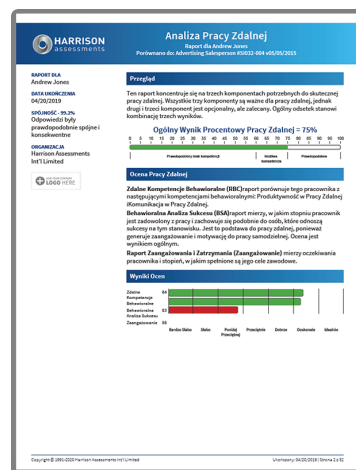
HARRISON ASSESSMENTS

Analiza Pracy Zdalnej

Raport dla Andrew Jones

Porównano do: Advertising Salesperson #S032-004 v05/05/2015

RAPORT DLA
Andrew Jones

DATA UKOŃCZENIA
04/20/2019

SPÓJNOŚĆ - 99.2%
Odpowiedzi były prawdopodobnie spójne i konsekwentne

ORGANIZACJA
Harrison Assessments Int'l Limited

ADD YOUR COMPANY LOGO HERE

Przegląd

Ten raport koncentruje się na trzech komponentach potrzebnych do skutecznej pracy zdalnej. Wszystkie trzy komponenty są ważne dla pracy zdalnej, jednak drugi i trzeci komponent jest opcjonalny, ale zalecany. Ogólny odsetek stanowi kombinację trzech wyników.

Ogólny Wynik Procentowy Pracy Zdalnej = 75%

0 10 20 30 40 50 60 70 80 90 100

Prawdopodobny brak kompetencji | Możliwe kompetencje | Prawdopodobne kompetencje

Ocena Pracy Zdalnej

Zdalne Kompetencje Behawioralne (BBC)raport porównuje tego pracownika z następującymi kompetencjami behawioralnymi: Produktywność w Pracy Zdalnej iKomunikacja w Pracy Zdalnej.

Behawioralna Analiza Sukcesu (BSA)raport mierzy, w jakim stopniu pracownik jest zadowolony z pracy i zachowuje się podobnie do osób, które odnoszą sukcesy na tym stanowisku. Jest to podstawa do pracy samodzielnej, ponieważ generuje zaangażowanie i motywację do pracy samodzielnej. Ocena jest wynikiem ogólnym.

Raport Zaangażowania i Zatrzymania (Zaangażowanie) mierzy oczekiwania pracownika i stopień, w jakim spełnione są jego cele zawodowe.

Wyniki Ocen

Zdalne Kompetencje Behawioralne 84
Behawioralna Analiza Sukcesu 53
Zaangażowanie 88

Bardzo Słabo | Słabo | Poniżej Przeciętnej | Przeciętnie | Dobrze | Doskonale | Idealnie

Copyright © 1991-2020 Harrison Assessments Int'l Limited

Ukończony: 04/20/2019 | Strona 1 z 61